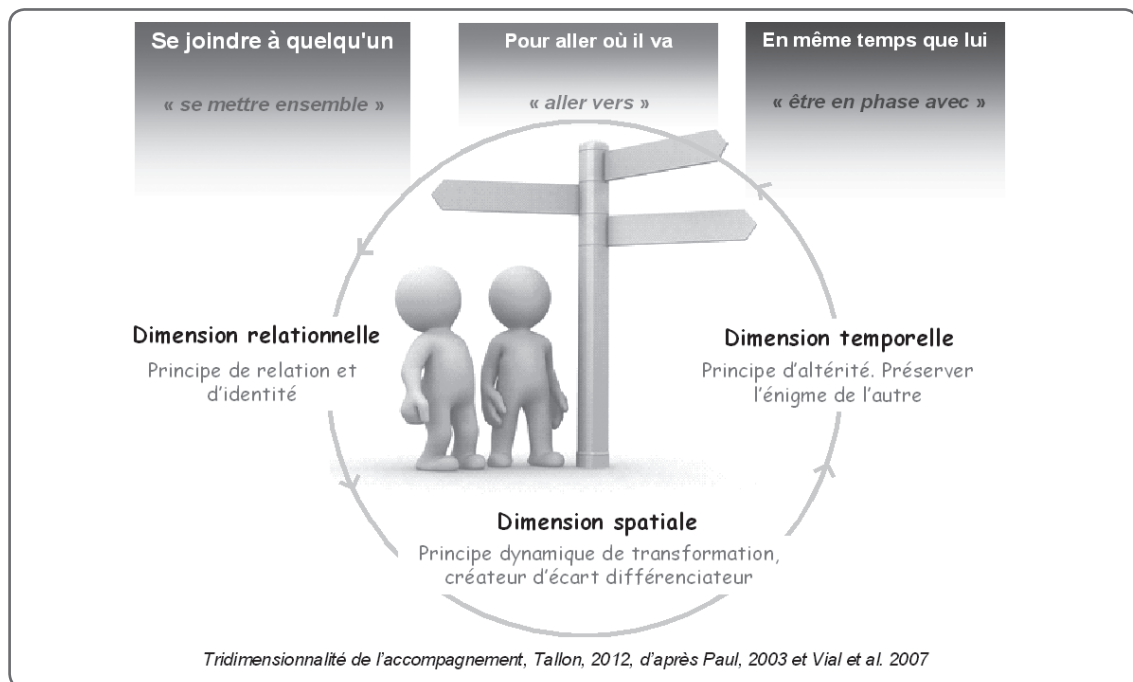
Se joindre à quelqu'un

« se mettre ensemble »

Pour aller où il va

« aller vers »

En même temps que lui

« être en phase avec »

Dimension relationnelle

Principe de relation et d'identité

Dimension temporelle

Principe d'altérité. Préserver l'énigme de l'autre

Dimension spatiale

Principe dynamique de transformation, créateur d'écart différenciateur

Tridimensionnalité de l'accompagnement, Tallon, 2012, d'après Paul, 2003 et Vial et al. 2007